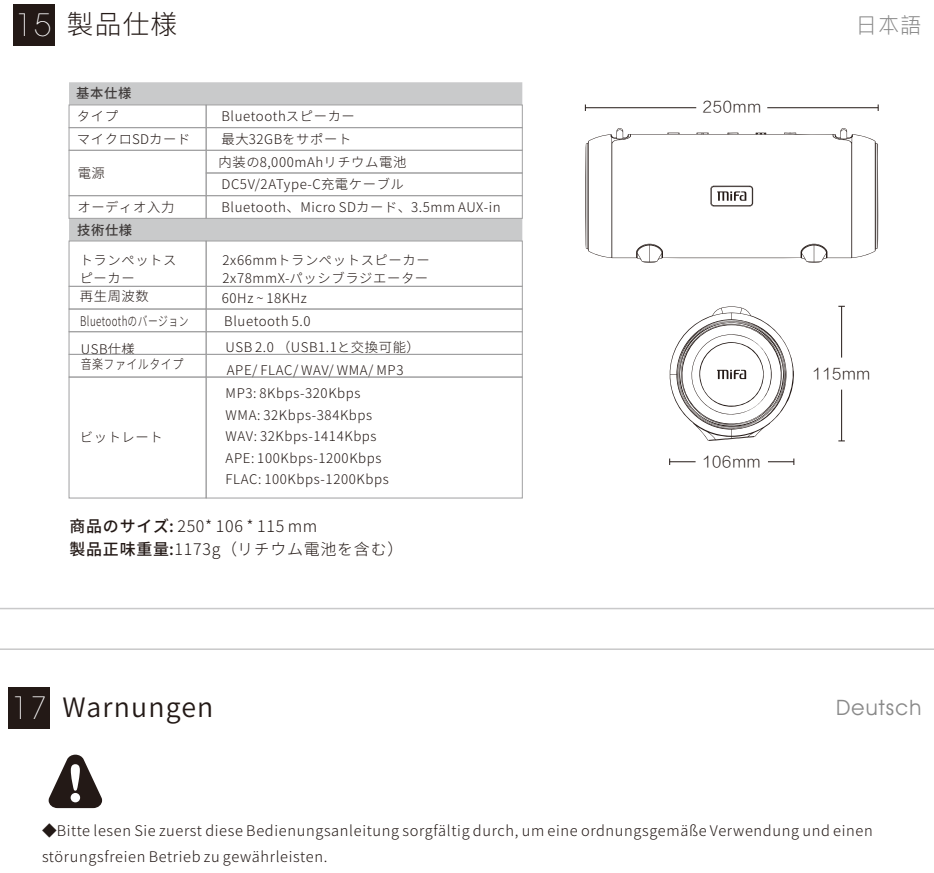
15 製品仕様

日本語

| 基本仕様 | |
|---|---|
| タイプ | Bluetoothスピーカー |
| マイクロSDカード | 最大32GBをサポート |
| 電源 | 内装の8,000mAhリチウム電池 |
| | DC5V/2AType-C充電ケーブル |
| オーディオ入力 | Bluetooth、Micro SDカード、3.5mm AUX-in |
| 技術仕様 | |
| トランペットスピーカー | 2x66mmトランペットスピーカー 2x78mmX-パッシブラジエーター |
| 再生周波数 | 60Hz ~ 18KHz |
| Bluetoothのバージョン | Bluetooth 5.0 |
| USB仕様 | USB 2.0 （USB1.1と交換可能） |
| 音楽ファイルタイプ | APE/ FLAC/ WAV/ WMA/ MP3 |
| ビットレート | MP3: 8Kbps-320Kbps WMA: 32Kbps-384Kbps WAV: 32Kbps-1414Kbps APE: 100Kbps-1200Kbps FLAC: 100Kbps-1200Kbps |

250mm

mifa

mifa

115mm

106mm

商品のサイズ: 250* 106 * 115 mm
製品正味重量:1173g（リチウム電池を含む）

17 Warnungen

Deutsch

◆Bitte lesen Sie zuerst diese Bedienungsanleitung sorgfältig durch, um eine ordnungsgemäße Verwendung und einen störungsfreien Betrieb zu gewährleisten.